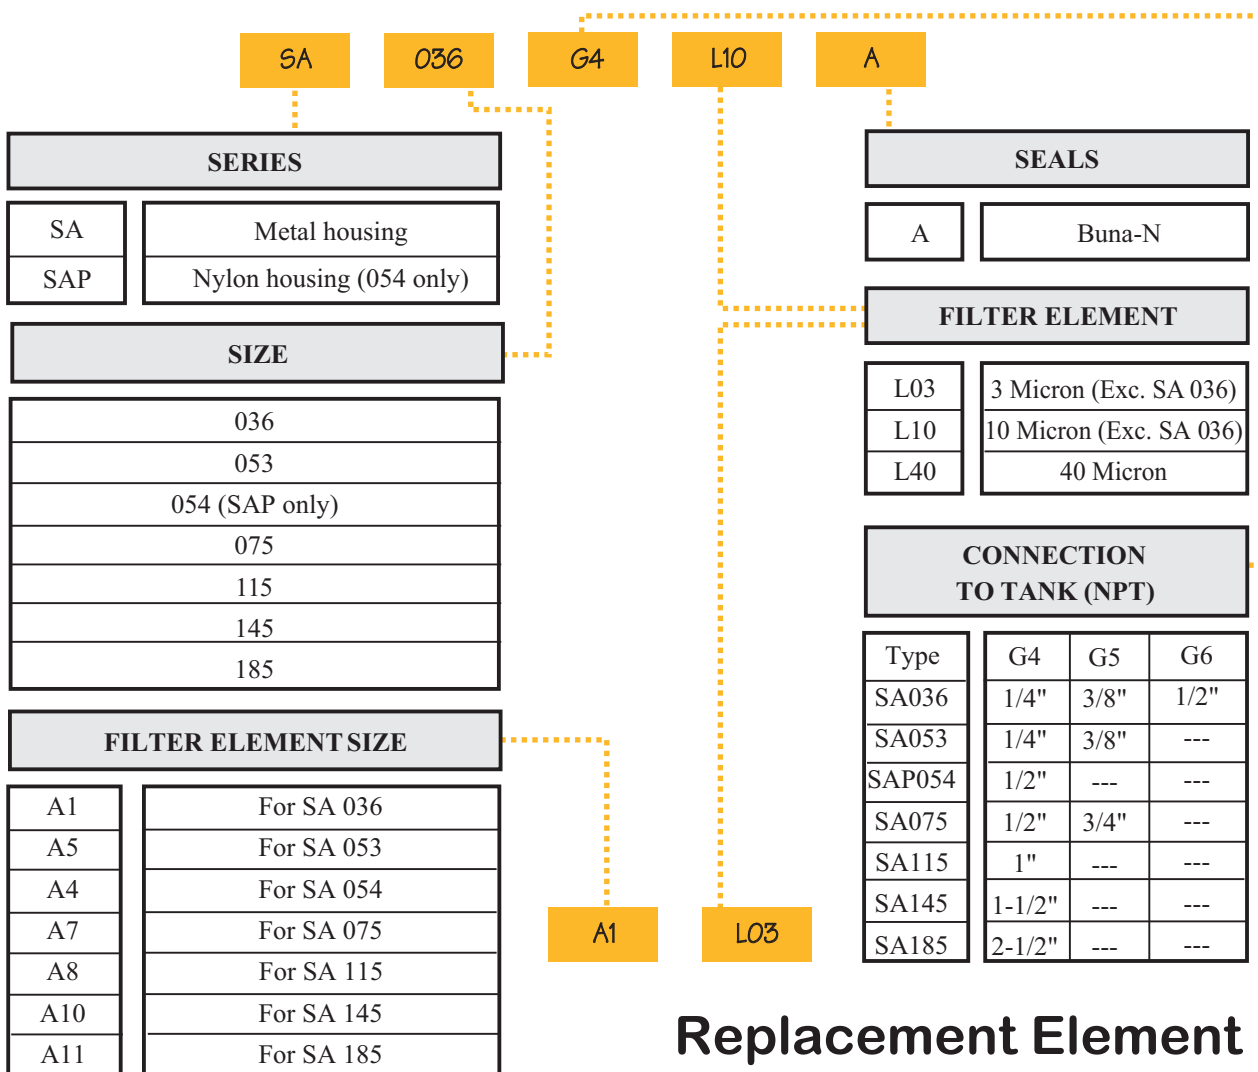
SA 036 G4 L10 A

SERIES

| SA | Metal housing |
|---|---|
| SAP | Nylon housing (054 only) |

SIZE

| 036 |
|---|
| 053 |
| 054 (SAP only) |
| 075 |
| 115 |
| 145 |
| 185 |

FILTER ELEMENT SIZE

| A1 | For SA 036 |
|---|---|
| A5 | For SA 053 |
| A4 | For SA 054 |
| A7 | For SA 075 |
| A8 | For SA 115 |
| A10 | For SA 145 |
| A11 | For SA 185 |

SEALS

| A | Buna-N |
|---|---|

FILTER ELEMENT

| L03 | 3 Micron (Exc. SA 036) |
|---|---|
| L10 | 10 Micron (Exc. SA 036) |
| L40 | 40 Micron |

CONNECTION TO TANK (NPT)

| Type | G4 | G5 | G6 |
|---|---|---|---|
| SA036 | 1/4" | 3/8" | 1/2" |
| SA053 | 1/4" | 3/8" | --- |
| SAP054 | 1/2" | --- | --- |
| SA075 | 1/2" | 3/4" | --- |
| SA115 | 1" | --- | --- |
| SA145 | 1-1/2" | --- | --- |
| SA185 | 2-1/2" | --- | --- |

A1 L03

Replacement Element